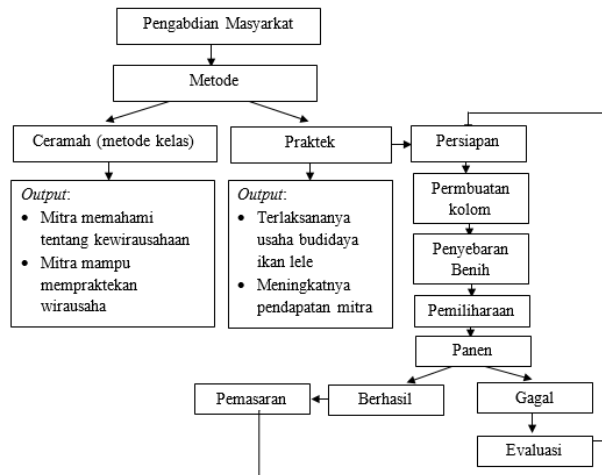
Pengabdian Masyarkat

Metode

Ceramah (metode kelas)

Praktek

Persiapan

*Output*:
- Mitra memahami tentang kewirausahaan
- Mitra mampu mempraktekan wirausaha

*Output*:
- Terlaksananya usaha budidaya ikan lele
- Meningkatnya pendapatan mitra

Permbuatan kolom

Penyebaran Benih

Pemiliharaan

Panen

Pemasaran

Berhasil

Gagal

Evaluasi